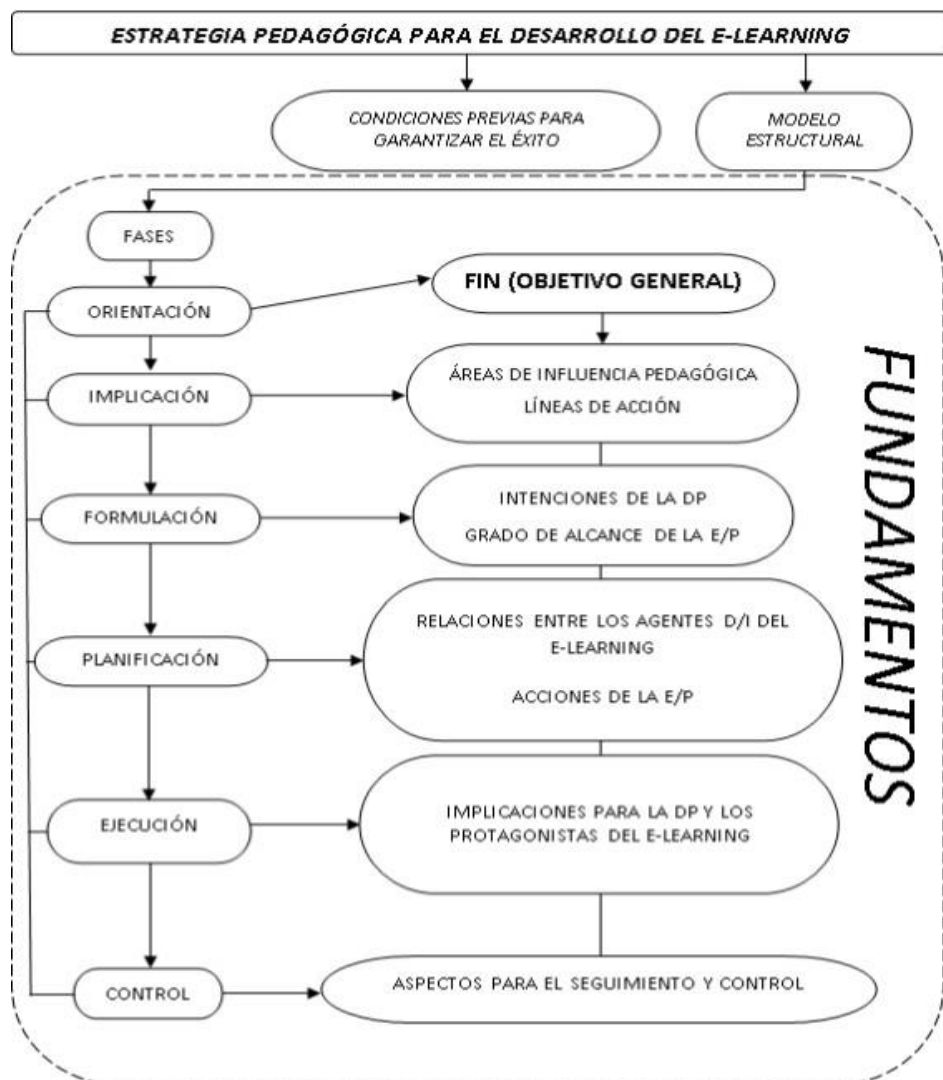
ESTRATEGIA PEDAGÓGICA PARA EL DESARROLLO DEL E-LEARNING

CONDICIONES PREVIAS PARA GARANTIZAR EL ÉXITO

MODELO ESTRUCTURAL

FASES

ORIENTACIÓN

FIN (OBJETIVO GENERAL)

IMPLICACIÓN

ÁREAS DE INFLUENCIA PEDAGÓGICA
LÍNEAS DE ACCIÓN

FORMULACIÓN

INTENCIONES DE LA DP
GRADO DE ALCANCE DE LA E/P

PLANIFICACIÓN

RELACIONES ENTRE LOS AGENTES D/I DEL E-LEARNING
ACCIONES DE LA E/P

EJECUCIÓN

IMPLICACIONES PARA LA DP Y LOS PROTAGONISTAS DEL E-LEARNING

CONTROL

ASPECTOS PARA EL SEGUIMIENTO Y CONTROL

FUNDAMENTOS